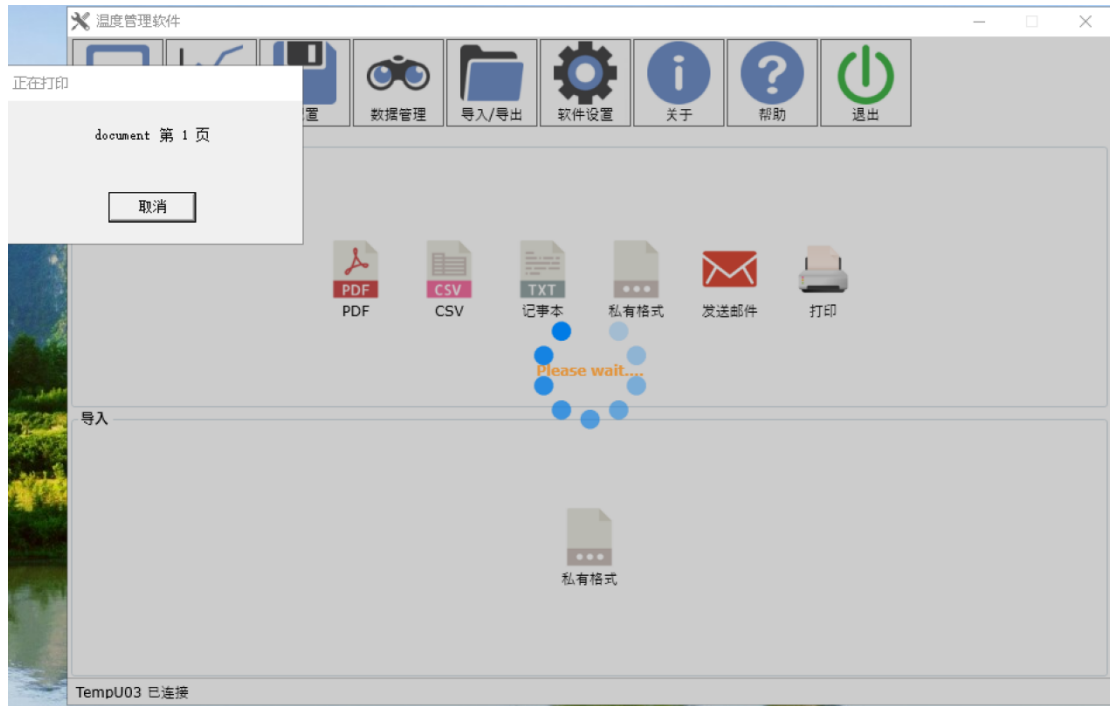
温度管理软件

正在打印

document 第 1 页

取消

置

数据管理

导入/导出

软件设置

关于

帮助

退出

PDF
PDF

CSV
CSV

TXT
记事本

私有格式

发送邮件

打印

Please wait....

导入

私有格式

TempU03 已连接